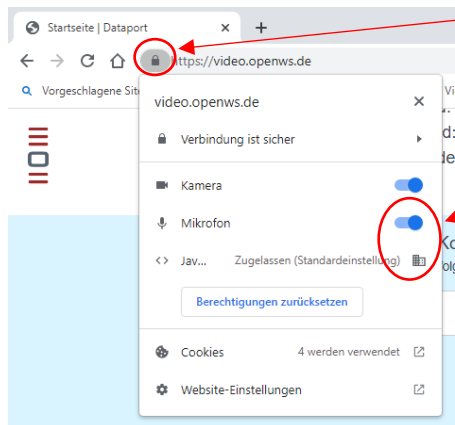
Startseite | Dataport

https://video.openws.de

Vorgeschlagene Sit

video.openws.de

Verbindung ist sicher

Kamera

Mikrofon

Jav...

Zugelassen (Standardeinstellung)

Berechtigungen zurücksetzen

Cookies

4 werden verwendet

Website-Einstellungen